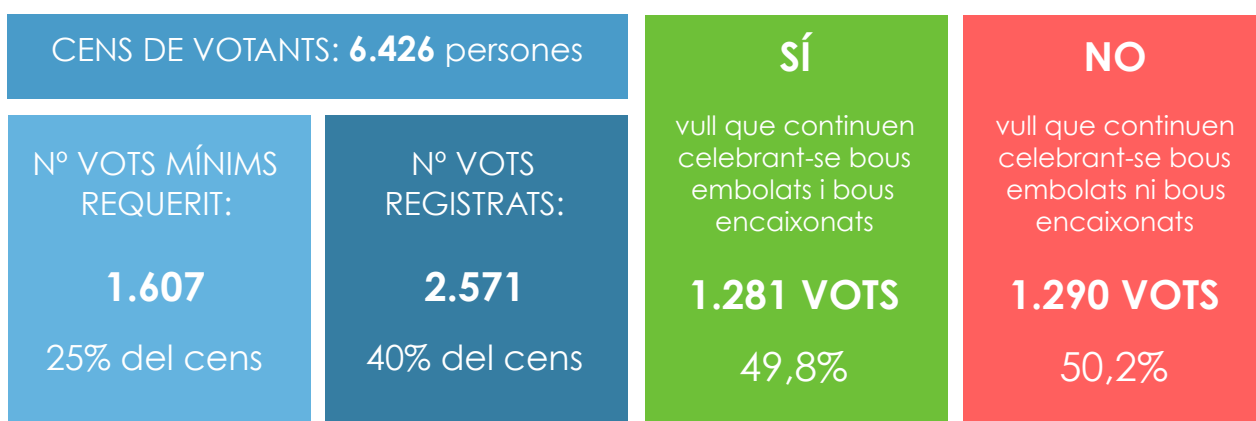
CENS DE VOTANTS: **6.426** persones

Nº VOTS MÍNIMS REQUERIT:

1.607

25% del cens

Nº VOTS REGISTRATS:

2.571

40% del cens

SÍ

vull que continuen celebrant-se bous embolats i bous encaixonats

1.281 VOTS

49,8%

NO

vull que continuen celebrant-se bous embolats ni bous encaixonats

1.290 VOTS

50,2%